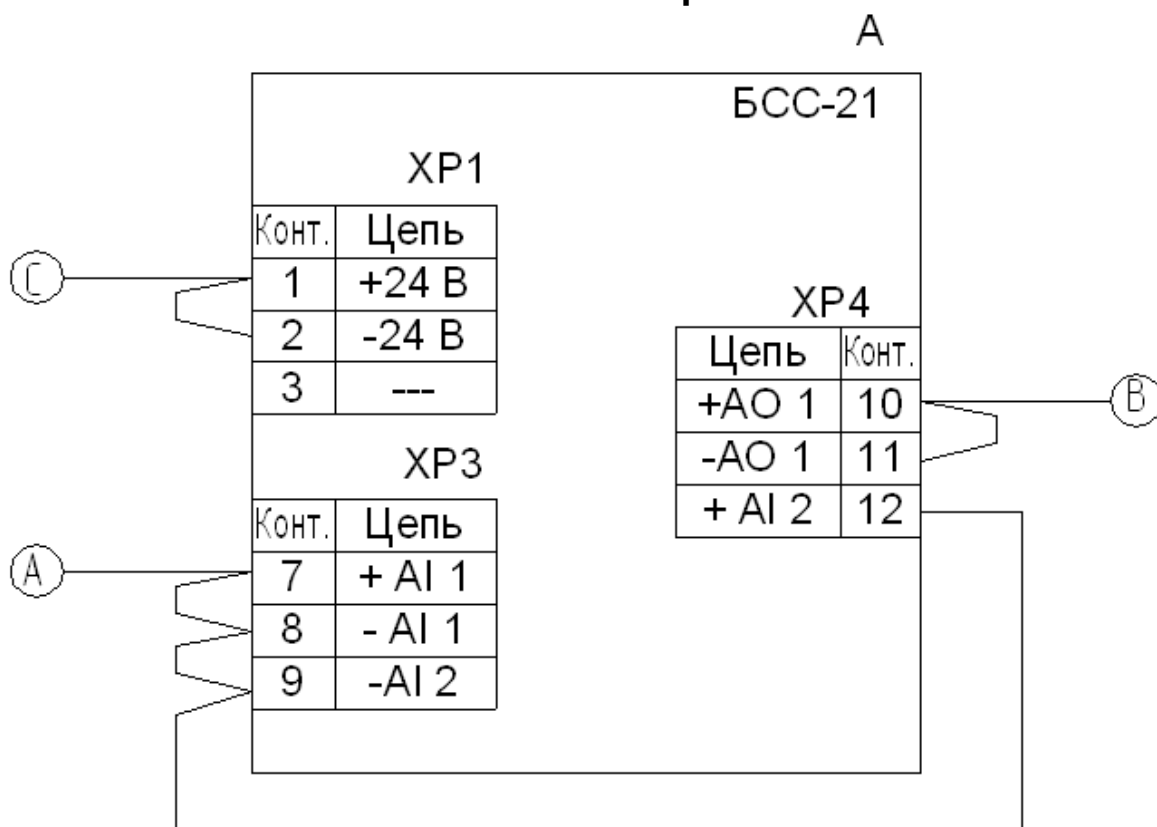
А

БСС-21

XP1

| Конт. | Цепь |
|---|---|
| 1 | +24 В |
| 2 | -24 В |
| 3 | --- |

C

XP4

| Цепь | Конт. |
|---|---|
| +AO 1 | 10 |
| -AO 1 | 11 |
| + AI 2 | 12 |

B

XP3

| Конт. | Цепь |
|---|---|
| 7 | + AI 1 |
| 8 | - AI 1 |
| 9 | -AI 2 |

A